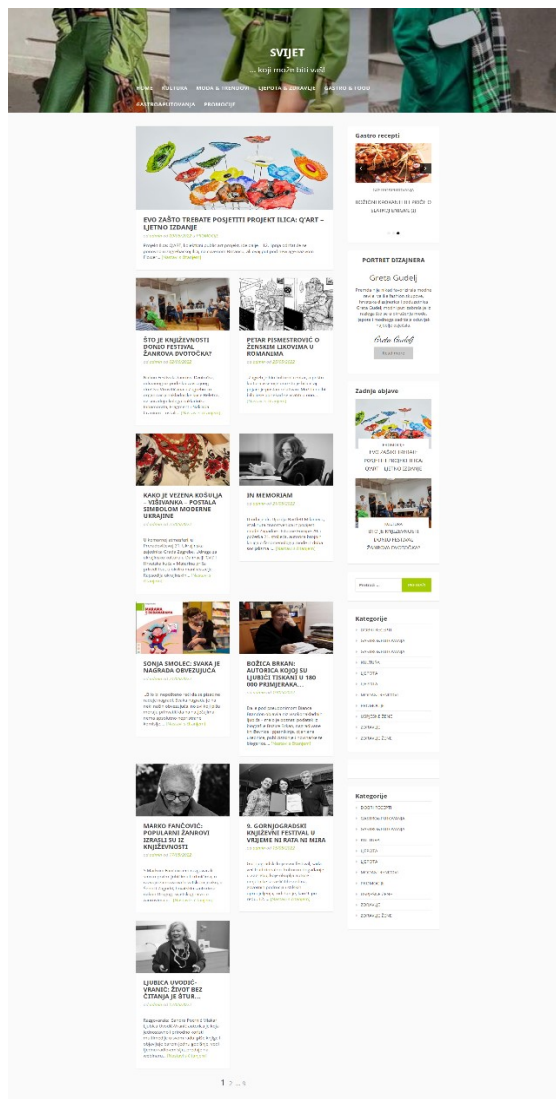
SVIJET
... koji može biti važ

HOME KULTURA MODA & TRENDOVI LJEPOTA & ZDRAVLJE GASTRO & FOOD ASTRO&PUTOVANJA PROMOCIJE

EVO ZAŠTO TREBATE POSJETITI PROJEKT ILICA: Q'ART – LJETNO IZDANJE

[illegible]

ŠTO JE KNJIŽEVNOSTI DONIJO FESTIVAL ŽANROVA DVOTOČKA?

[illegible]

PETAR PISMESTROVIĆ O ŽENSKIM LIKOVIMA U ROMANIMA

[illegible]

KAKO JE VEZENA KOŠULJA – VIŠIVANKA – POSTALA SIMBOLOM MODERNE UKRAJINE

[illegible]

IN MEMORIAM

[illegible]

SONJA SMOLEC: SVAKA JE NAGRADA OBVEZUJUĆA

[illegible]

BOŽICA BRKAN: AUTORICA KOJOJ SU LJUBIĆI TISKANI U 180 000 PRIMJERAKA...

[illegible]

MARKO FANČOVIĆ: POPULARNI ŽANROVI IZRASLI SU IZ KNJIŽEVNOSTI

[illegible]

9. GORNJOGRADSKI KNJIŽEVNI FESTIVAL U VRIJEME NI RATA NI MIRA

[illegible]

LJUBICA UVODIĆ-VRANIĆ: ŽIVOT BEZ ČITANJA JE ŠTUR...

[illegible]

1 2 ... 9

Gastro recepti

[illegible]

PORTRET DIZAJNERA

Greta Gudelj

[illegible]

Zadnje objave

EVO ZAŠTO TREBATE POSJETITI PROJEKT ILICA: Q'ART – LJETNO IZDANJE

ŠTO JE KNJIŽEVNOSTI DONIJO FESTIVAL ŽANROVA DVOTOČKA?

Pretraži ... PRETRAŽI

Kategorije

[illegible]

Kategorije

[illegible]